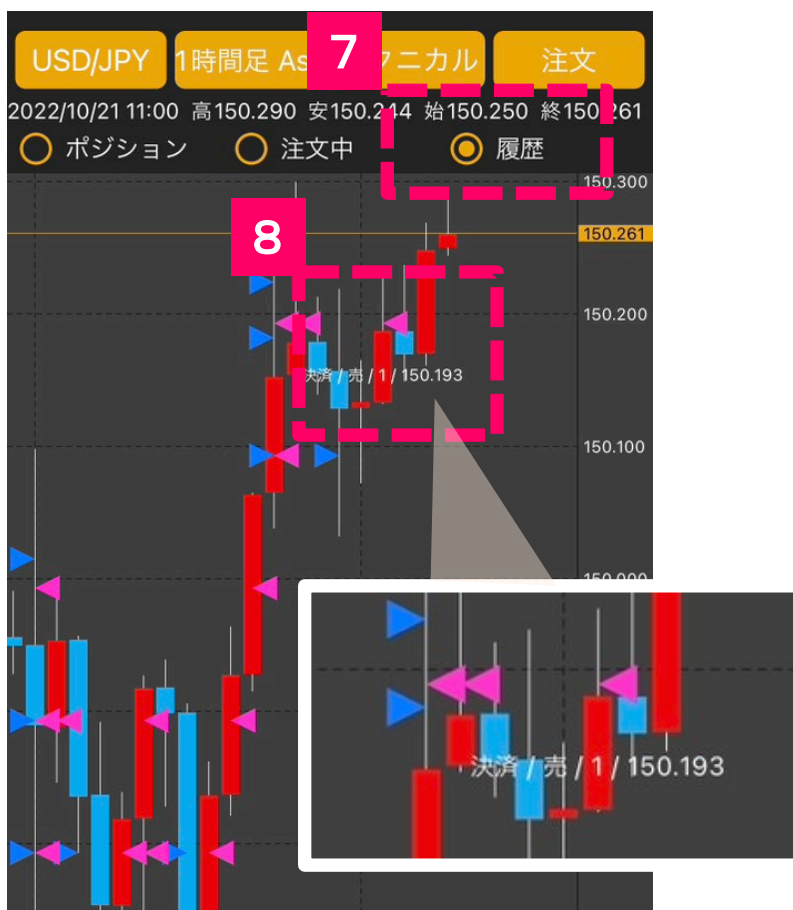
USD/JPY

1時間足 As

7

ニカル

注文

2022/10/21 11:00 高150.290 安150.244 始150.250 終150.261

ポジション 注文中 履歴

150.300

150.261

8

150.200

決済 / 売 / 1 / 150.193

150.100

150.000

決済 / 売 / 1 / 150.193